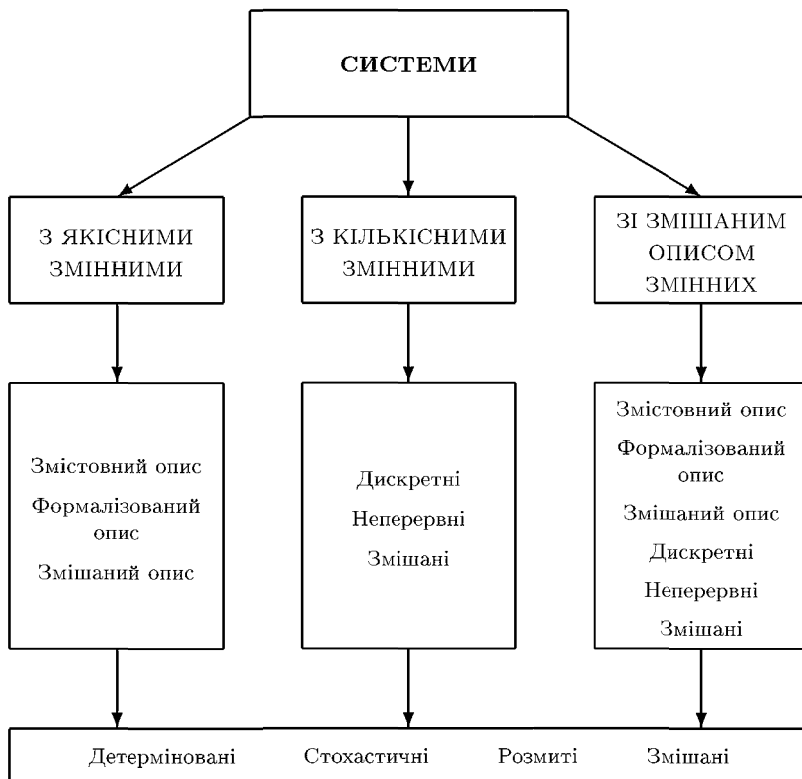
СИСТЕМИ

З ЯКІСНИМИ ЗМІННИМИ

З КІЛЬКІСНИМИ ЗМІННИМИ

ЗІ ЗМІШАНИМ ОПИСОМ ЗМІННИХ

Змістовний опис
Формалізований опис
Змішаний опис

Дискретні
Неперервні
Змішані

Змістовний опис
Формалізований опис
Змішаний опис
Дискретні
Неперервні
Змішані

Детерміновані Стохастичні Розмиті Змішані